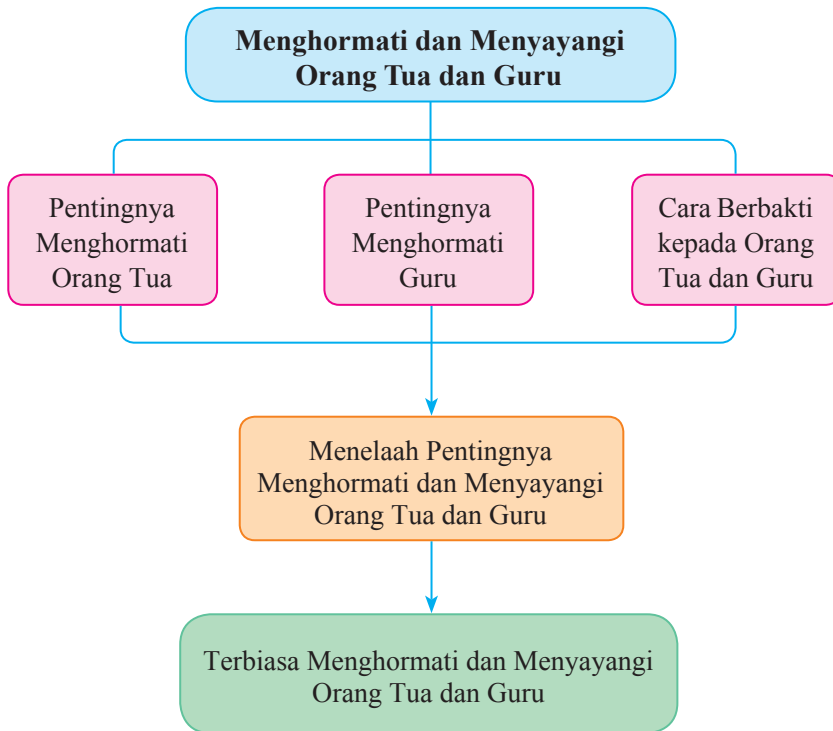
Menghormati dan Menyayangi Orang Tua dan Guru

Pentingnya Menghormati Orang Tua

Pentingnya Menghormati Guru

Cara Berbakti kepada Orang Tua dan Guru

Menelaah Pentingnya Menghormati dan Menyayangi Orang Tua dan Guru

Terbiasa Menghormati dan Menyayangi Orang Tua dan Guru